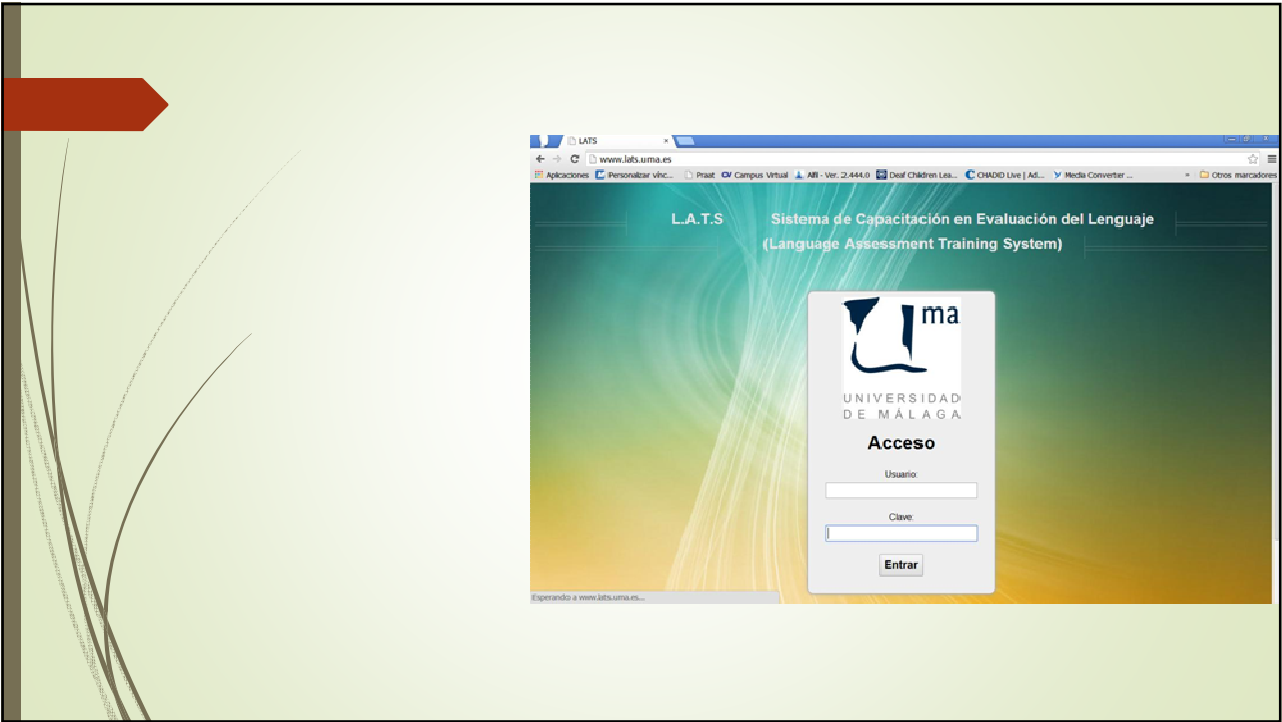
LATS

www.lats.uma.es

Aplicaciones | Personalizar vínc... | Praat | Campus Virtual | Alfi - Ver. 2.444.0 | Deaf Children Lea... | CMADID Live | Ad... | Media Converter ... | Otros marcadores

L.A.T.S    Sistema de Capacitación en Evaluación del Lenguaje
(Language Assessment Training System)

uma
UNIVERSIDAD DE MÁLAGA

Acceso

Usuario

Clave

Entrar

Esperando a www.lats.uma.es...